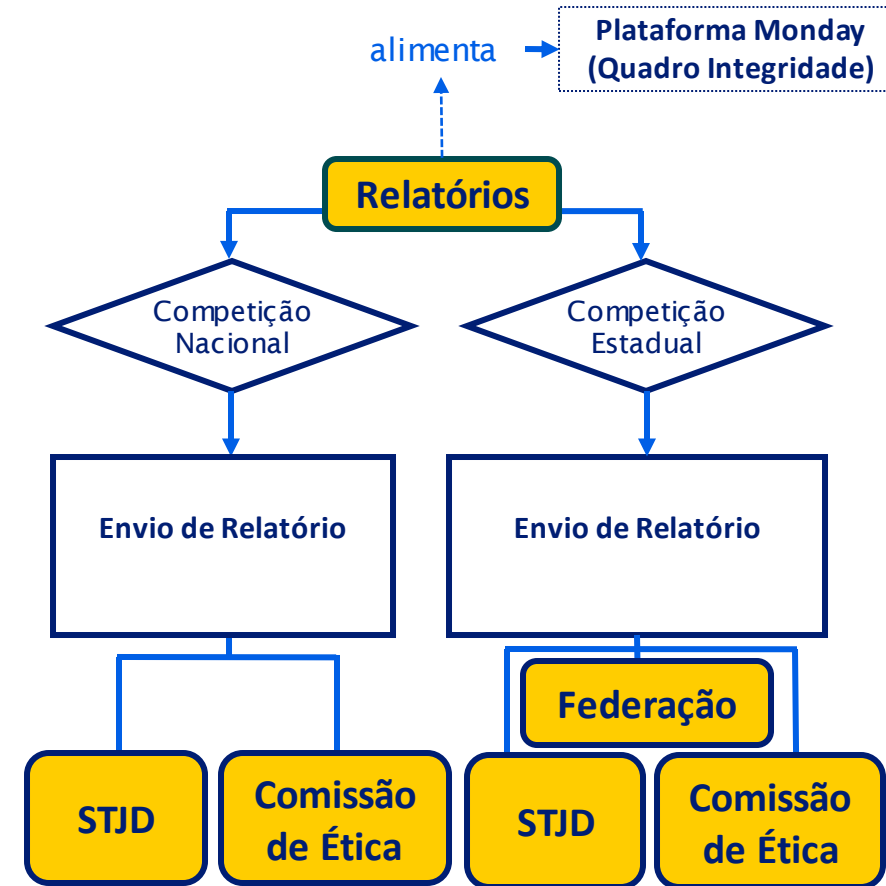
alimenta

Plataforma Monday (Quadro Integridade)

Relatórios

Competição Nacional

Competição Estadual

Envio de Relatório

Envio de Relatório

Federação

STJD

Comissão de Ética

STJD

Comissão de Ética